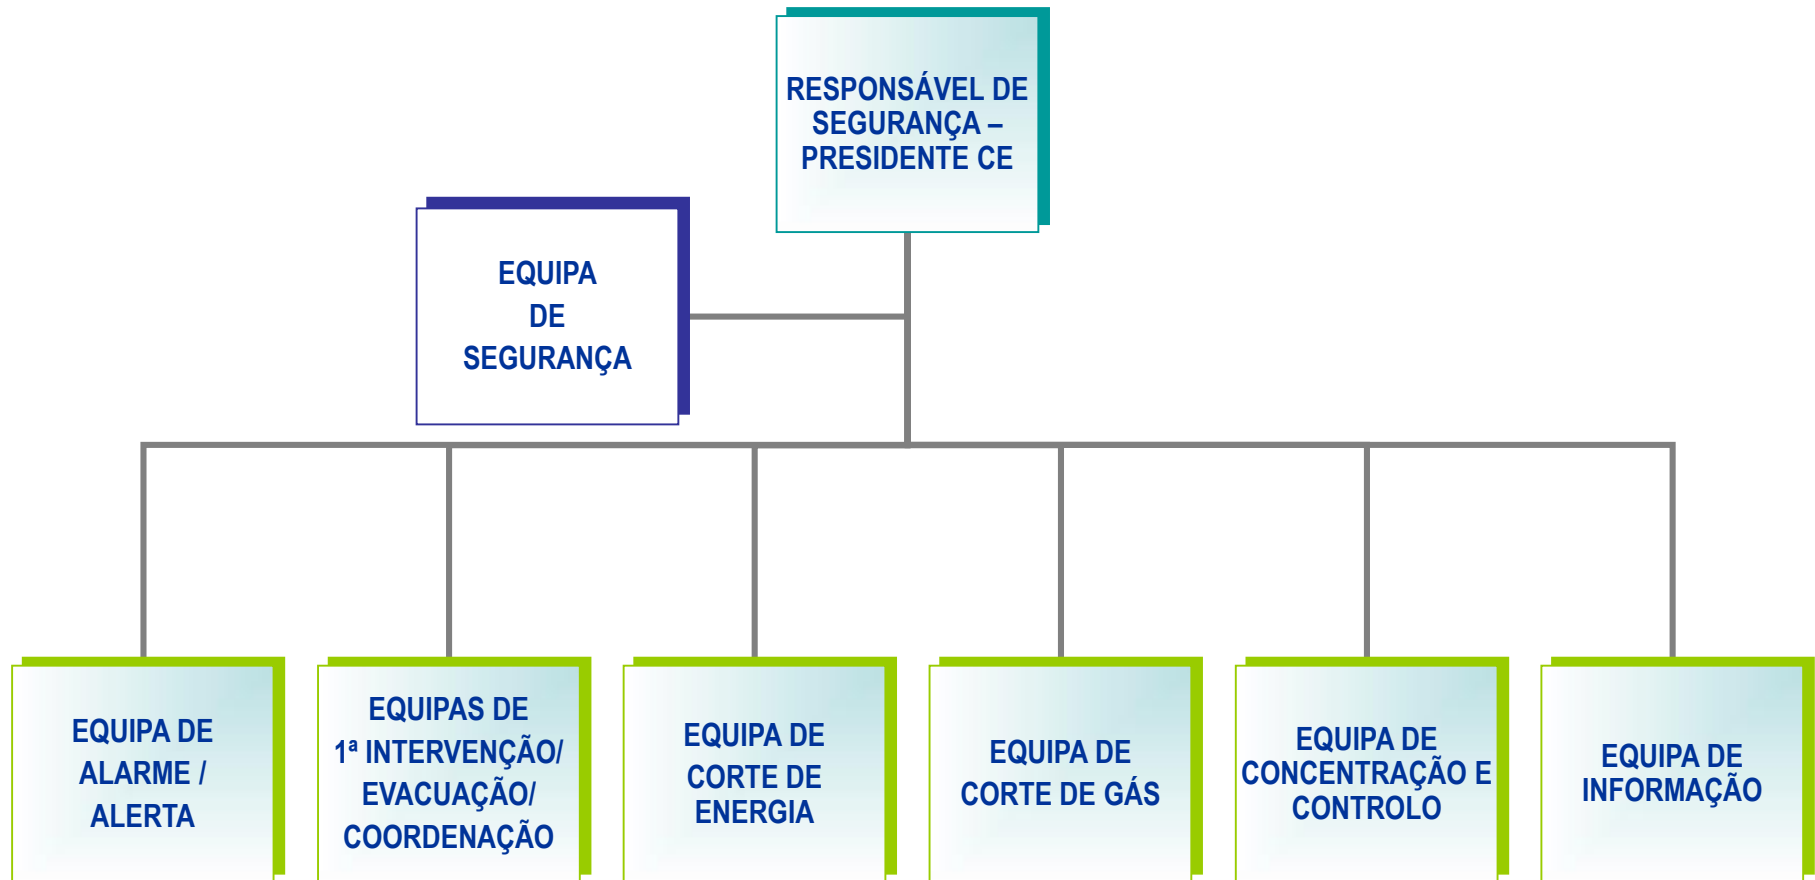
RESPONSÁVEL DE SEGURANÇA – PRESIDENTE CE

EQUIPA DE SEGURANÇA

EQUIPA DE ALARME / ALERTA

EQUIPAS DE 1ª INTERVENÇÃO/ EVACUAÇÃO/ COORDENAÇÃO

EQUIPA DE CORTE DE ENERGIA

EQUIPA DE CORTE DE GÁS

EQUIPA DE CONCENTRAÇÃO E CONTROLO

EQUIPA DE INFORMAÇÃO